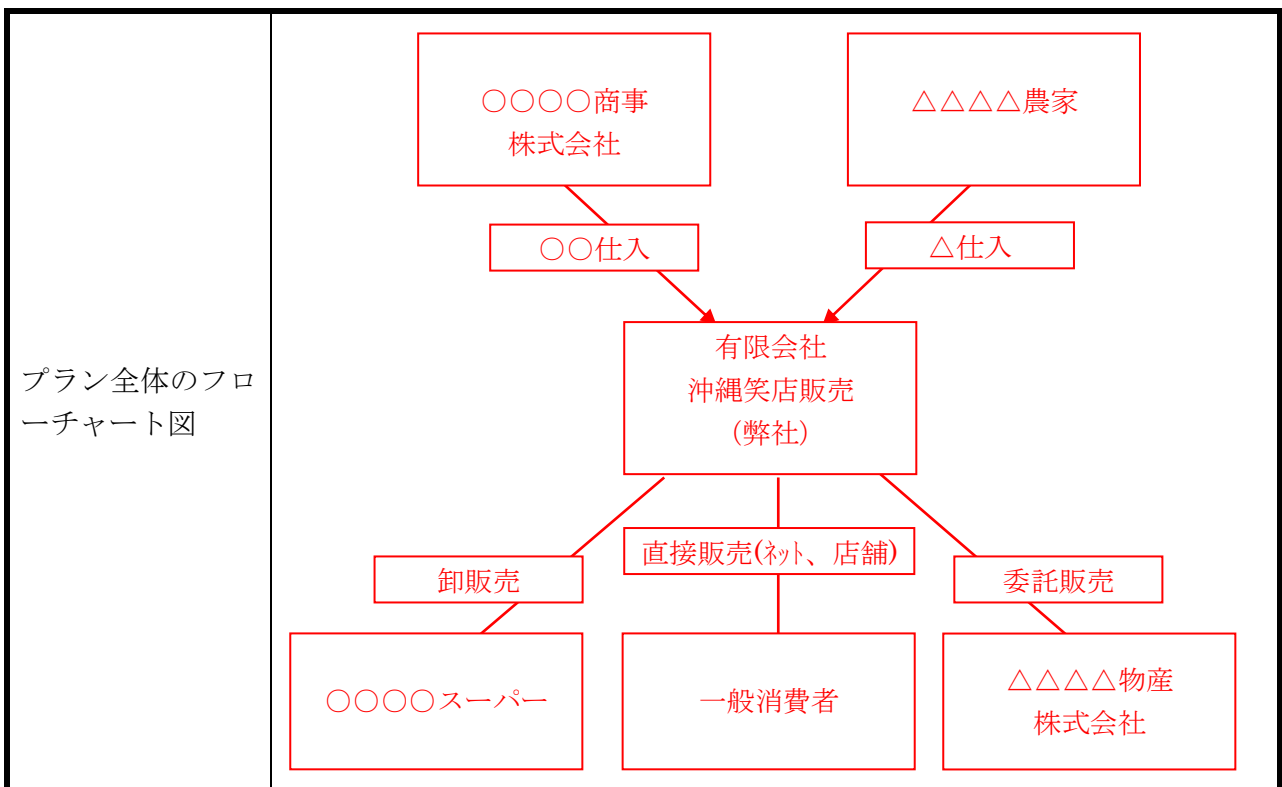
| プラン全体のフローチャート図 | ○○○○商事 株式会社 　△△△△農家 　○○仕入 　△仕入 　有限会社 沖縄笑店販売 (弊社) 　卸販売 　直接販売(ﾈｯﾄ、店舗) 　委託販売 　○○○○スーパー 　一般消費者 　△△△△物産 株式会社 |
|---|---|